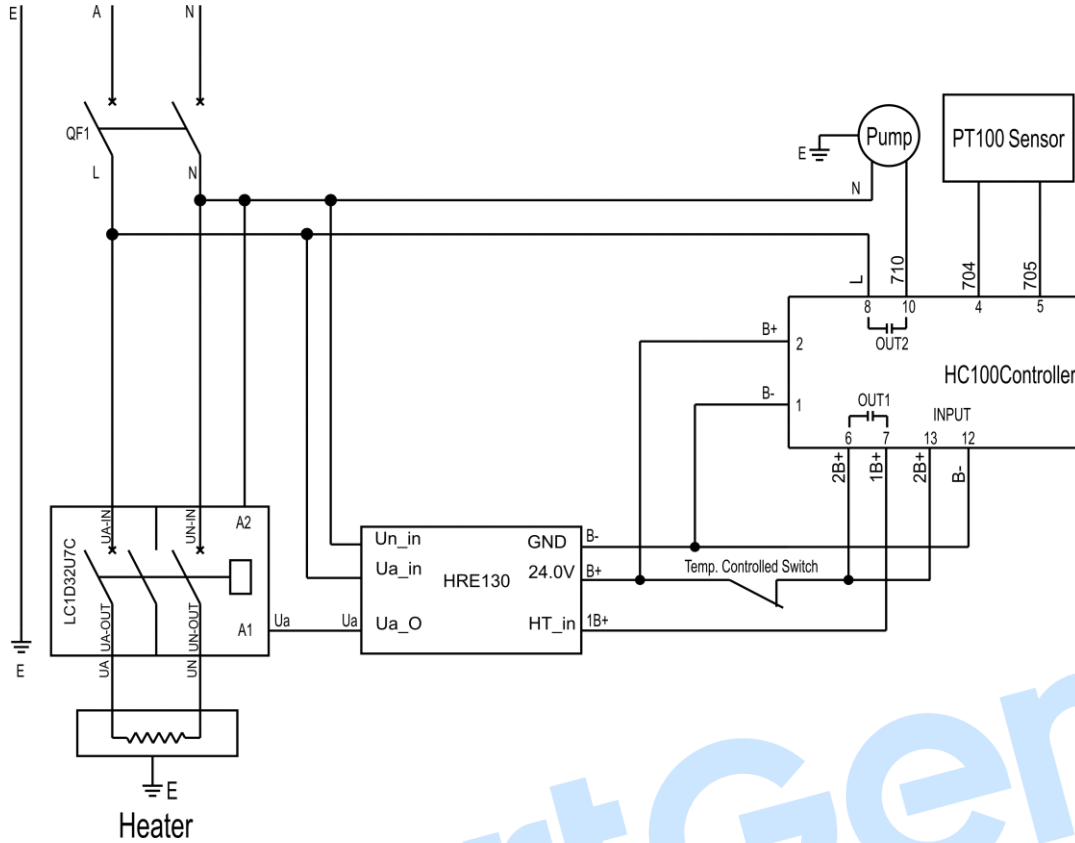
E
A
N
QF1
L
N
E
Pump
N
PT100 Sensor
L
710
704
705
8
10
4
5
OUT2
B+
2
HC100Controller
B-
1
OUT1
INPUT
6
7
13
12
2B+
1B+
2B+
B-
UA-IN
UN-IN
A2
LC1D32U7C
UA-OUT
UN-OUT
A1
UA
UN
E
Un_in
GND
B-
Ua_in
HRE130
24.0V
B+
Temp. Controlled Switch
Ua
Ua
Ua_O
HT_in
1B+
E
Heater